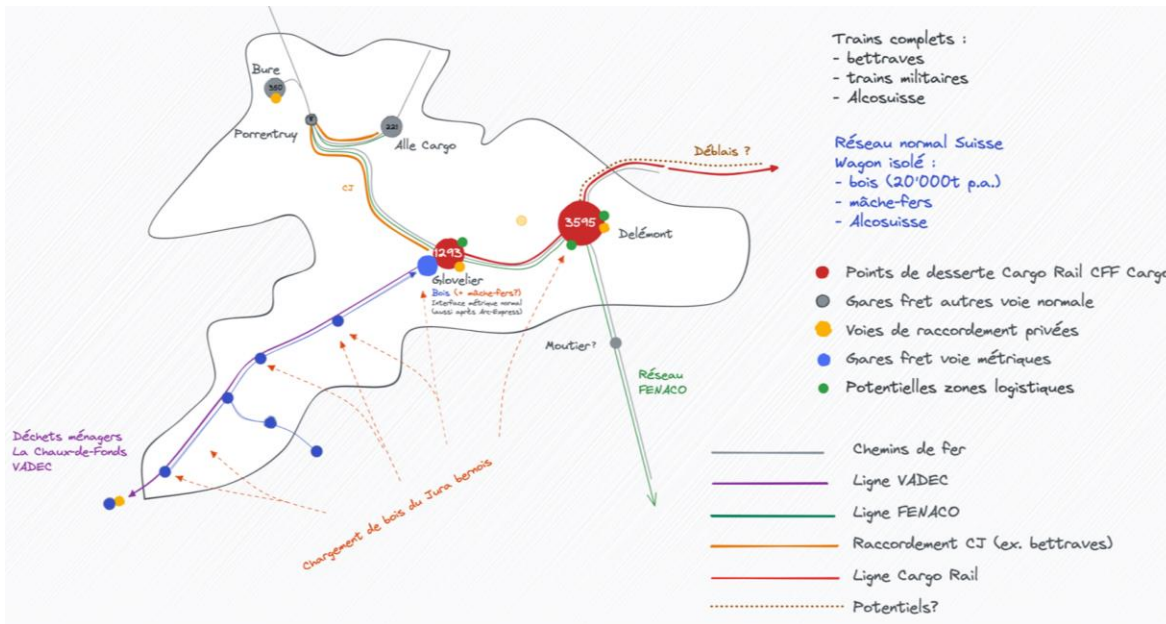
Bure
350
Porrentruy
221
Alle Cargo
CJ
1293
Glovelier
Bois (+ mâche-fers?)
Interface métrique normal (aussi après Arc-Express)
3595
Delémont
Déblais ?
Moutier?
Réseau FENACO
Déchets ménagers La Chaux-de-Fonds VADEC
Chargement de bois du Jura bernois

Trains complets :
- bettraves
- trains militaires
- Alcosuisse

Réseau normal Suisse
Wagon isolé :
- bois (20'000t p.a.)
- mâche-fers
- Alcosuisse

Points de desserte Cargo Rail CFF Cargo
Gares fret autres voie normale
Voies de raccordement privées
Gares fret voie métriques
Potentielles zones logistiques

Chemins de fer
Ligne VADEC
Ligne FENACO
Raccordement CJ (ex. bettraves)
Ligne Cargo Rail
Potentiels?